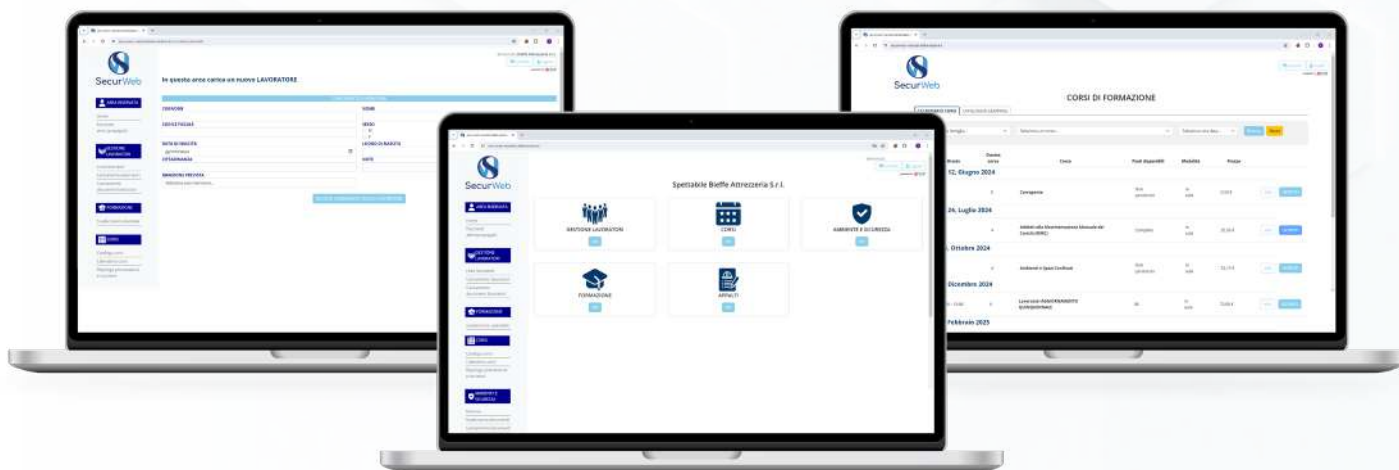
SecurWeb

In questa area carica un nuovo LAVORATORE

COGNOME
NOME
CODICE FISCALE
SESSO
DATA DI NASCITA
LUOGO DI NASCITA
CITTADINANZA
MANSIONE PRECISA

SecurWeb

Spettabile Bieffe Attrezzeria S.r.l.

GESTIONE LAVORATORI
CORSI
AMBIENTE E SICUREZZA
FORMAZIONE
APPALTI

SecurWeb

CORSI DI FORMAZIONE

12, Giugno 2024
24, Luglio 2024
Ottobre 2024
Dicembre 2024
Febbraio 2025

Corso
Posti disponibili
Modalità
Prezzo